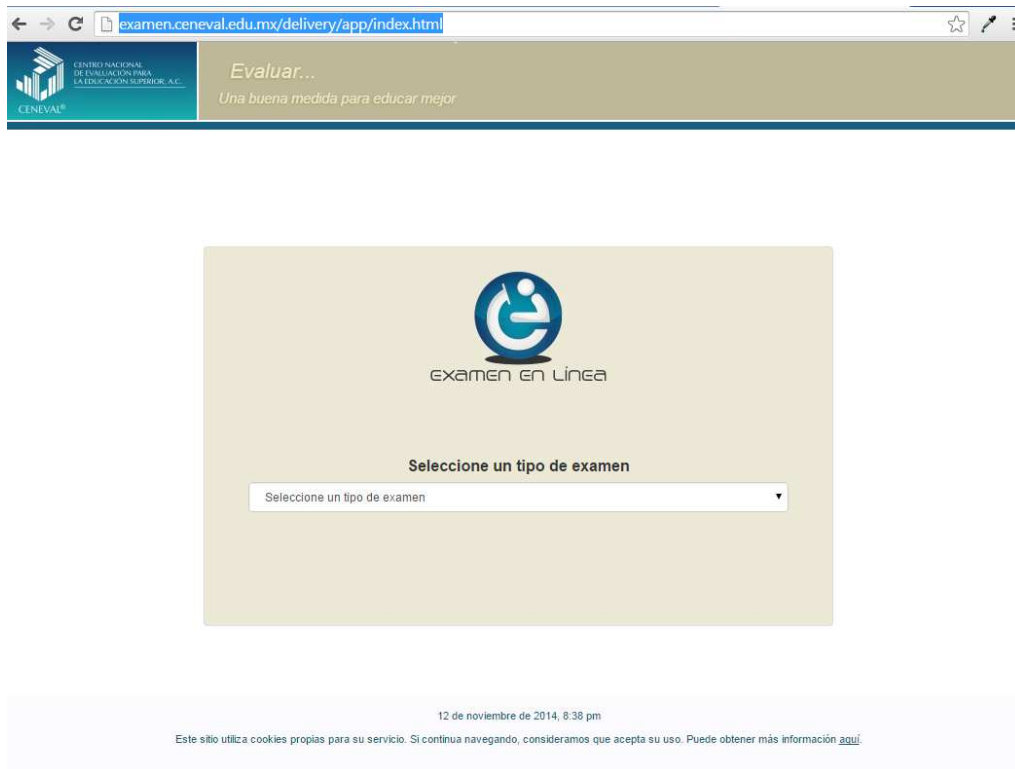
examen.ceneval.edu.mx/delivery/app/index.html

CENTRO NACIONAL DE EVALUACIÓN PARA LA EDUCACIÓN SUPERIOR, A.C.
CENEVAL®

Evaluar...
Una buena medida para educar mejor

examen en línea

Seleccione un tipo de examen

Seleccione un tipo de examen

12 de noviembre de 2014, 8:38 pm

Este sitio utiliza cookies propias para su servicio. Si continua navegando, consideramos que acepta su uso. Puede obtener más información aquí.